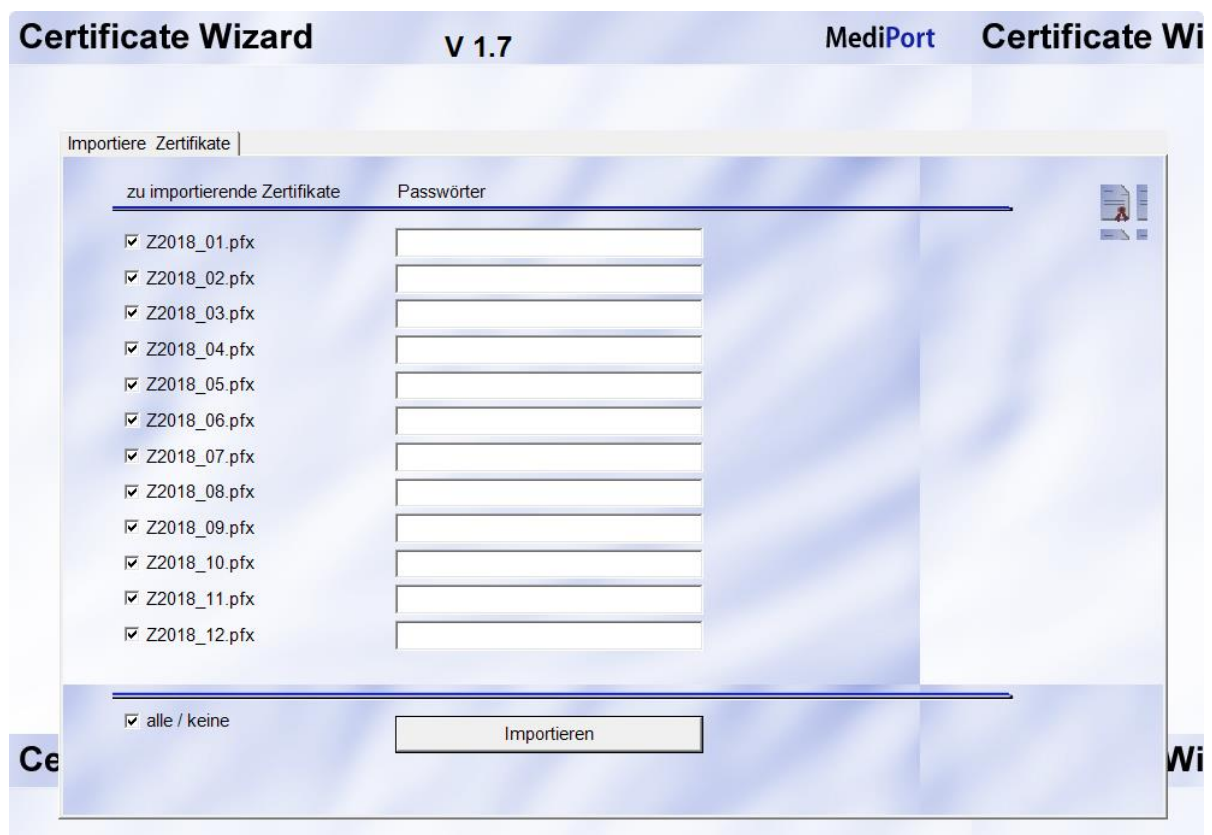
Certificate Wizard V 1.7 MediPort Certificate Wi

Importiere Zertifikate

zu importierende Zertifikate Passwörter

☑ Z2018_01.pfx
☑ Z2018_02.pfx
☑ Z2018_03.pfx
☑ Z2018_04.pfx
☑ Z2018_05.pfx
☑ Z2018_06.pfx
☑ Z2018_07.pfx
☑ Z2018_08.pfx
☑ Z2018_09.pfx
☑ Z2018_10.pfx
☑ Z2018_11.pfx
☑ Z2018_12.pfx

☑ alle / keine

Importieren

Ce Wi